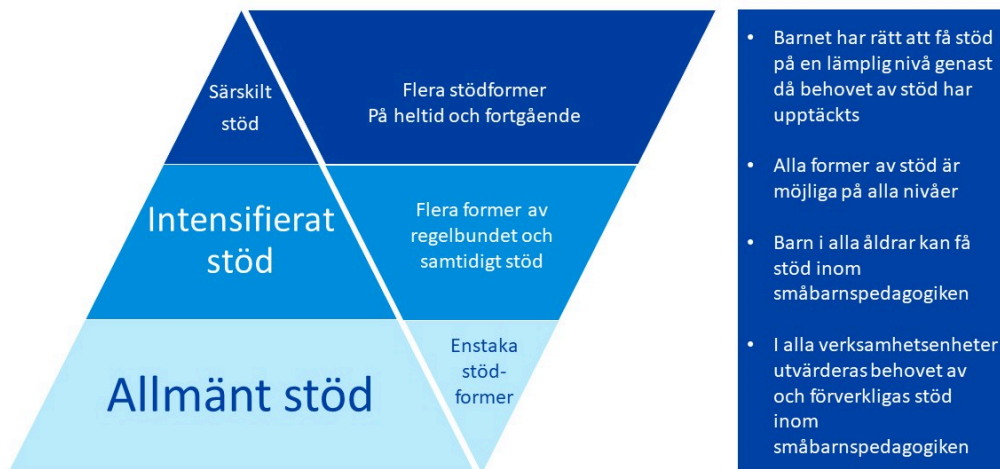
Särskilt stöd

Flera stödformer
På heltid och fortgående

Intensifierat stöd

Flera former av regelbundet och samtidigt stöd

Allmänt stöd

Enstaka stöd-former

• Barnet har rätt att få stöd på en lämplig nivå genast då behovet av stöd har upptäckts

• Alla former av stöd är möjliga på alla nivåer

• Barn i alla åldrar kan få stöd inom småbarnspedagogiken

• I alla verksamhetsenheter utvärderas behovet av och förverkligas stöd inom småbarnspedagogiken